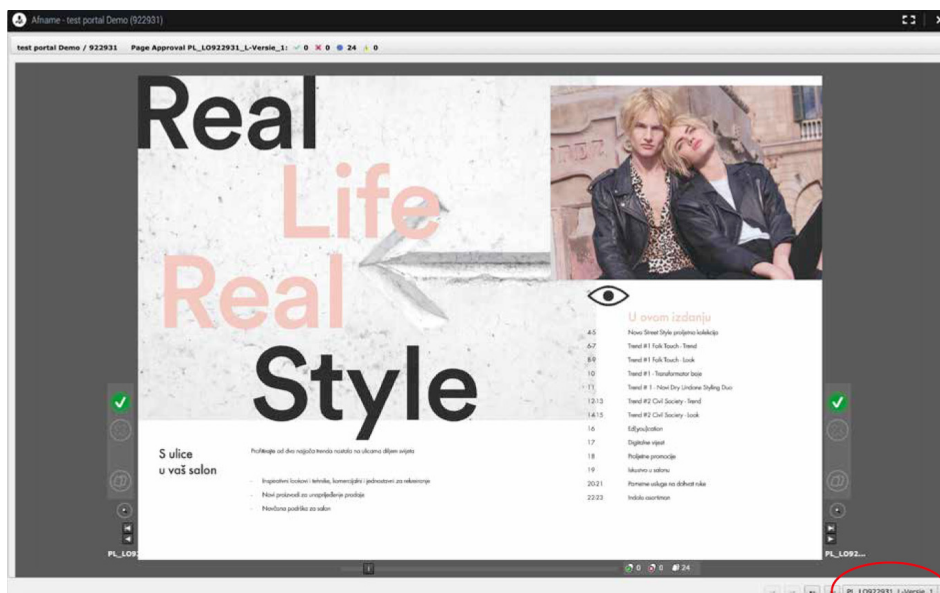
Afname - test portal Demo (922931)

test portal Demo / 922931 Page Approval PL_LO922931_L-Versie_1: ✓ 0 ✕ 0 ● 24 ⚠ 0

Real Life Real Style

S ulice u vaš salon

Profiliraju od dva najjača trenda nastala na ulicama diljem svijeta

Inspirativni izgledi i tehnike, komercijalni i jednostavni za rekreiranje

Novi proizvodi za unaprjeđenje prodaje

Navišena podrška za salon

U ovom izdanju

| | |
|---|---|
| 4-5 | Nova Street Style proljetna kolekcija |
| 6-7 | Trend #1 Folk Touch - Trend |
| 8-9 | Trend #1 Folk Touch - Look |
| 10 | Trend #1 - Transformator boje |
| 11 | Trend # 1 - Novi Dry Lindane Styling Duo |
| 12-13 | Trend #2 Civil Society - Trend |
| 14-15 | Trend #2 Civil Society - Look |
| 16 | EdYoucation |
| 17 | Digitalne vijesti |
| 18 | Proljetne promocije |
| 19 | Iskustvo u salonu |
| 20-21 | Pomoćne usluge na dohvat ruke |
| 22-23 | Indola asortiman |

PL_LO92...

PL_LO92...

0 0 24

PL_LO922931_L-Versie_1